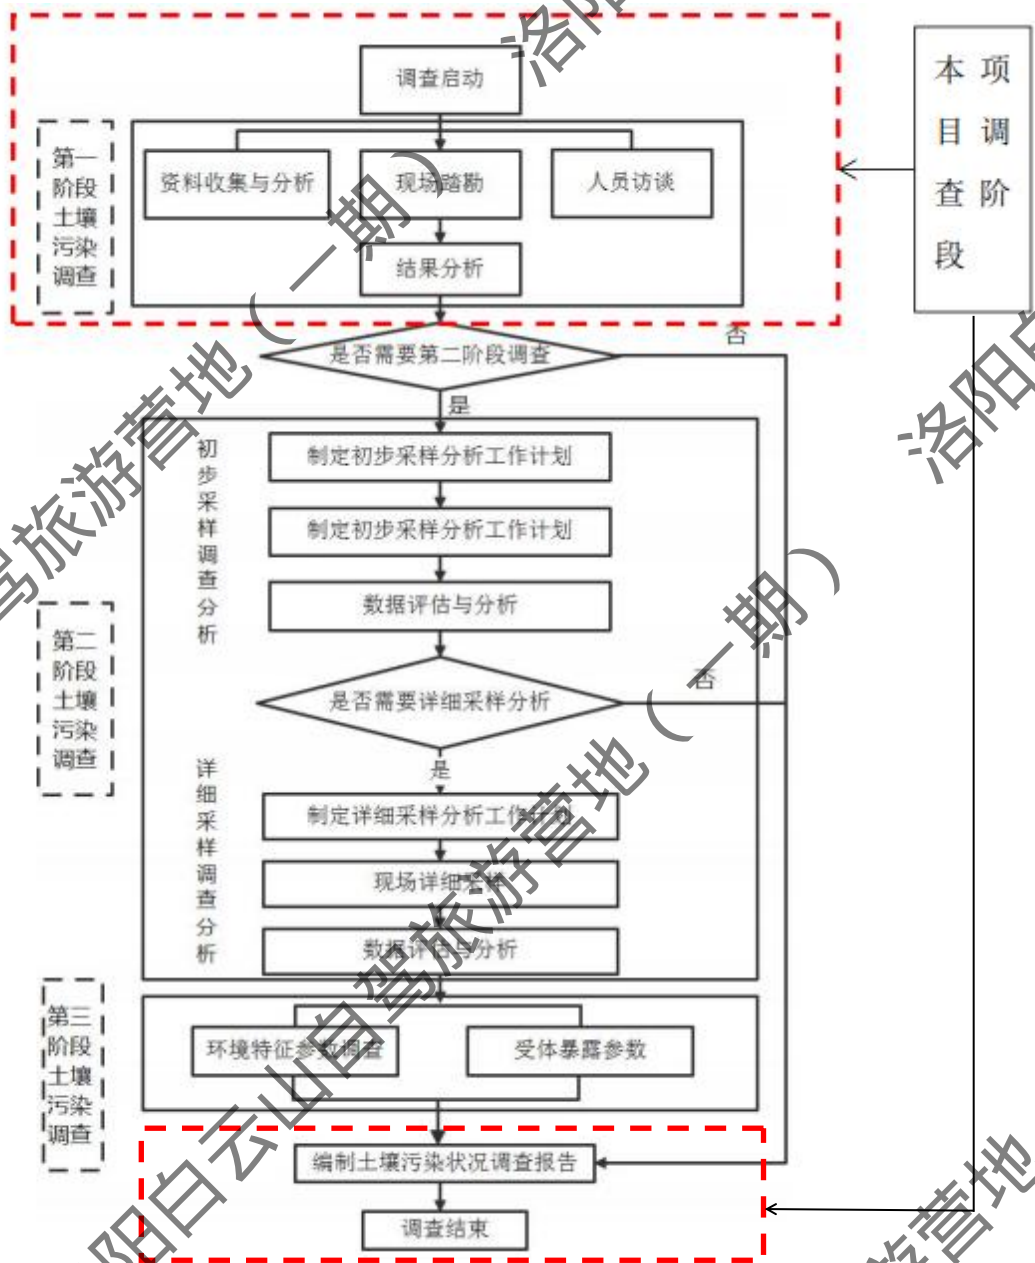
调查启动

第一阶段土壤污染调查

资料收集与分析

现场踏勘

人员访谈

结果分析

本项目调查阶段

是否需要第二阶段调查

否

是

初步采样调查分析

制定初步采样分析工作计划

制定初步采样分析工作计划

数据评估与分析

第二阶段土壤污染调查

是否需要详细采样分析

否

是

详细采样调查分析

制定详细采样分析工作计划

现场详细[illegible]

数据评估与分析

第三阶段土壤污染调查

环境特征参数调查

受体暴露参数

编制土壤污染状况调查报告

调查结束

洛阳白云山自驾旅游营地（一期）